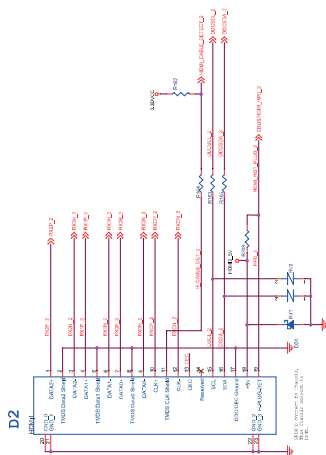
D2

HDMI

DATA2+ 1
TMDS Data2 Shield 2
DATA2- 3
DATA1+ 4
TMDS Data1 Shield 5
DATA1- 6
DATA0+ 7
TMDS Data0 Shield 8
DATA0- 9
CLK+ 10
TMDS CLK Shield 11
CLK- 12
CEC 13
Reserved 14
SCL 15
SDA 16
DDC/CEC Ground 17
+5V 18
Hot Plug Detect 19

GND 20
GND 21
GND 22
GND 23

TX2P_2
TX2N_2
TX1P_2
TX1N_2
TX0P_2
TX0N_2
TXCP_2
TXCN_2

HDMI_CABLE_DETECT_2
DDCSCL_2
DDCSDA_2
HDMI_HPD_2
CEC_2

3.3VCC
R162
R158
R159
R160
R161
R157

HDMI_HPD_INPUT_2
HDMI_CABLE_DETECT_2
DDCSCL_2
DDCSDA_2

Q19
DD1
D21
DD2
DD3

HDMI_5V